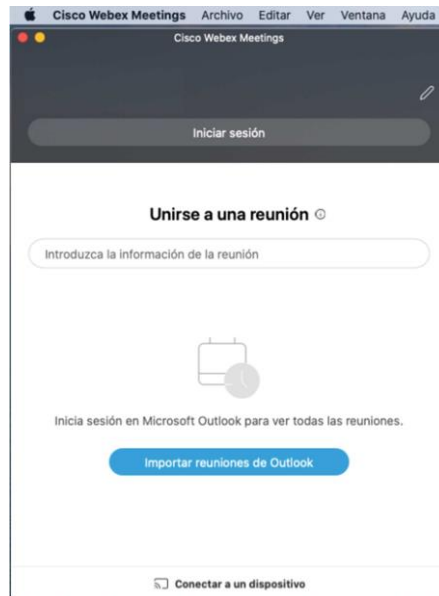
Cisco Webex Meetings Archivo Editar Ver Ventana Ayuda

Cisco Webex Meetings

Iniciar sesión

Unirse a una reunión

Introduzca la información de la reunión

Inicia sesión en Microsoft Outlook para ver todas las reuniones.

Importar reuniones de Outlook

Conectar a un dispositivo